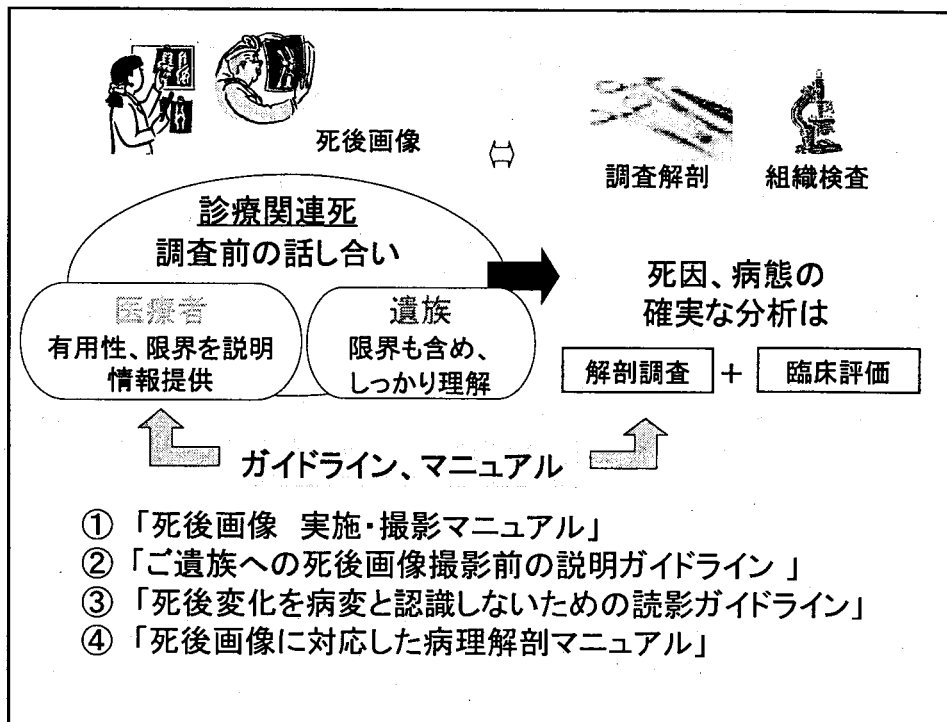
死後画像

調査解剖　組織検査

診療関連死
調査前の話し合い

医療者
有用性、限界を説明
情報提供

遺族
限界も含め、
しっかり理解

死因、病態の
確実な分析は

解剖調査 ＋ 臨床評価

ガイドライン、マニュアル

① 「死後画像　実施・撮影マニュアル」
② 「ご遺族への死後画像撮影前の説明ガイドライン 」
③ 「死後変化を病変と認識しないための読影ガイドライン」
④ 「死後画像に対応した病理解剖マニュアル」